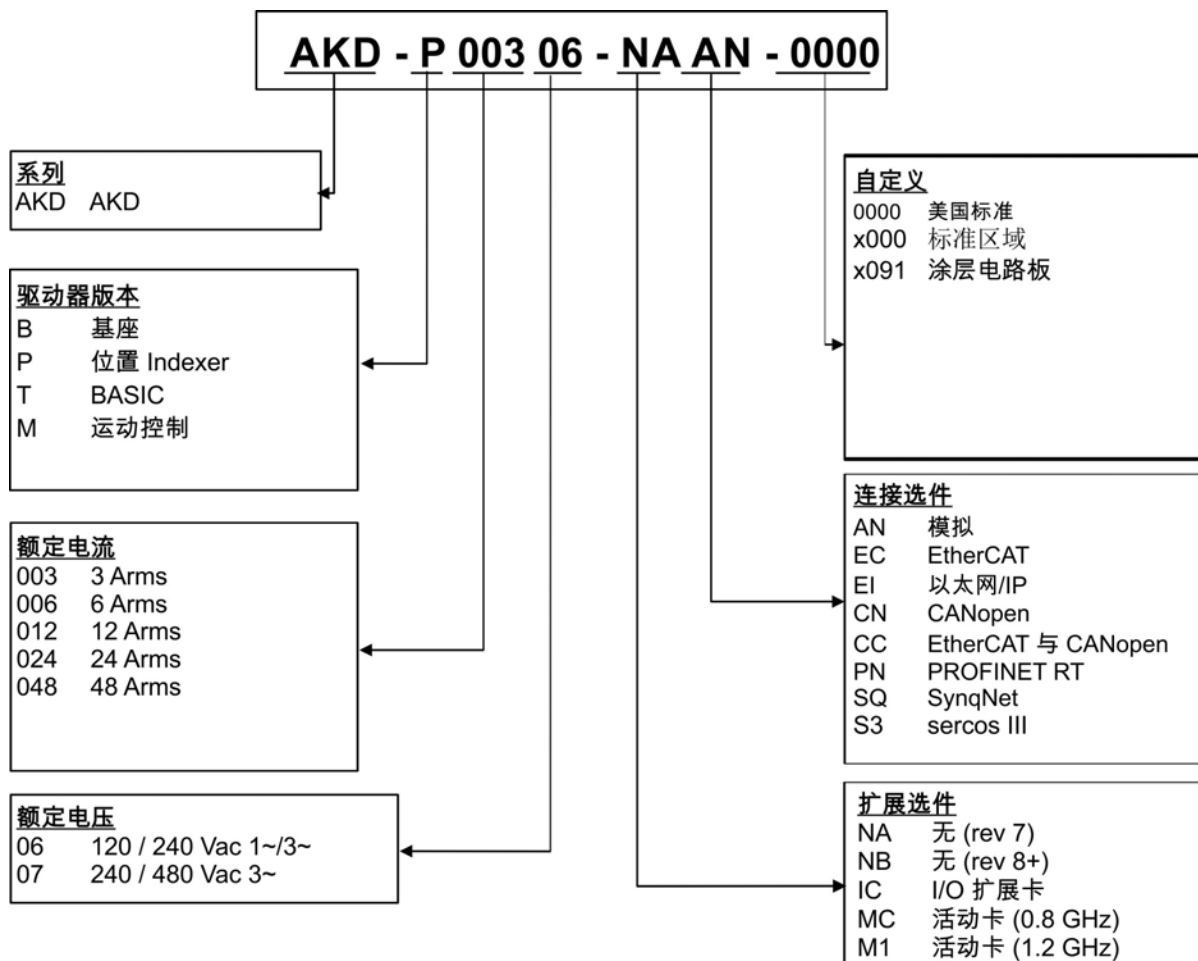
AKD - P 003 06 - NA AN - 0000

系列
AKD AKD

驱动器版本
B 基座
P 位置 Indexer
T BASIC
M 运动控制

额定电流
003 3 Arms
006 6 Arms
012 12 Arms
024 24 Arms
048 48 Arms

额定电压
06 120 / 240 Vac 1~/3~
07 240 / 480 Vac 3~

自定义
0000 美国标准
x000 标准区域
x091 涂层电路板

连接选件
AN 模拟
EC EtherCAT
EI 以太网/IP
CN CANopen
CC EtherCAT 与 CANopen
PN PROFINET RT
SQ SynqNet
S3 sercos III

扩展选件
NA 无 (rev 7)
NB 无 (rev 8+)
IC I/O 扩展卡
MC 活动卡 (0.8 GHz)
M1 活动卡 (1.2 GHz)